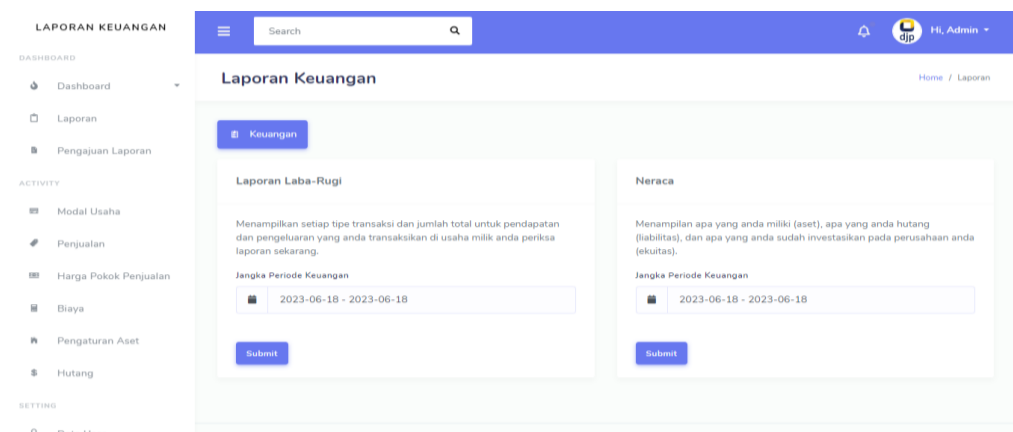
LAPORAN KEUANGAN

DASHBOARD

Dashboard

Laporan

Pengajuan Laporan

ACTIVITY

Modal Usaha

Penjualan

Harga Pokok Penjualan

Biaya

Pengaturan Aset

Hutang

SETTING

Search

djp

Hi, Admin

Laporan Keuangan

Home / Laporan

Keuangan

Laporan Laba-Rugi

Menampilkan setiap tipe transaksi dan jumlah total untuk pendapatan dan pengeluaran yang anda transaksikan di usaha milik anda periksa laporan sekarang.

Jangka Periode Keuangan

2023-06-18 - 2023-06-18

Submit

Neraca

Menampilan apa yang anda miliki (aset), apa yang anda hutang (liabilitas), dan apa yang anda sudah investasikan pada perusahaan anda (ekuitas).

Jangka Periode Keuangan

2023-06-18 - 2023-06-18

Submit